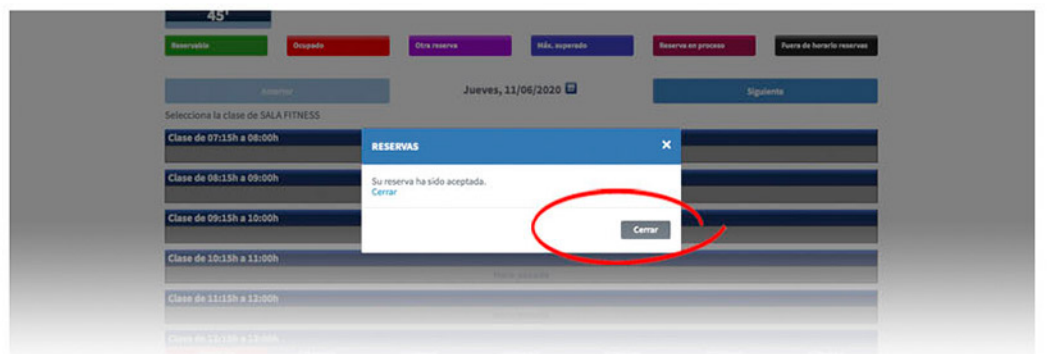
45'

Reservable

Ocupado

Otra reserva

Máx. superado

Reserva en proceso

Fuera de horario reservas

Anterior

Jueves, 11/06/2020

Siguiente

Selecciona la clase de SALA FITNESS

Clase de 07:15h a 08:00h

Clase de 08:15h a 09:00h

Clase de 09:15h a 10:00h

Clase de 10:15h a 11:00h

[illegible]

Clase de 11:15h a 12:00h

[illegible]

Clase de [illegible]

RESERVAS

×

Su reserva ha sido aceptada.
Cerrar

Cerrar